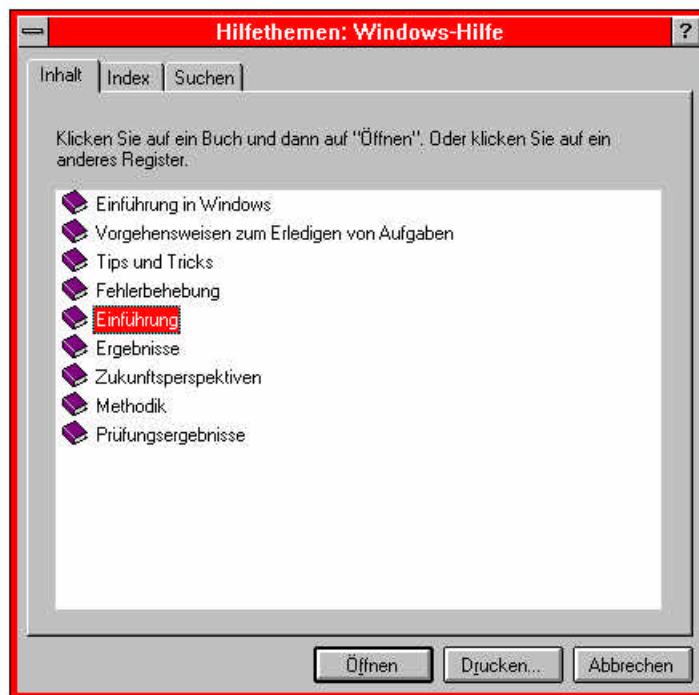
Hilfethemen: Windows-Hilfe

?

Inhalt | Index | Suchen

Klicken Sie auf ein Buch und dann auf "Öffnen". Oder klicken Sie auf ein anderes Register.

Einführung in Windows
Vorgehensweisen zum Erledigen von Aufgaben
Tips und Tricks
Fehlerbehebung
Einführung
Ergebnisse
Zukunftsperspektiven
Methodik
Prüfungsergebnisse

Öffnen | Drucken... | Abbrechen